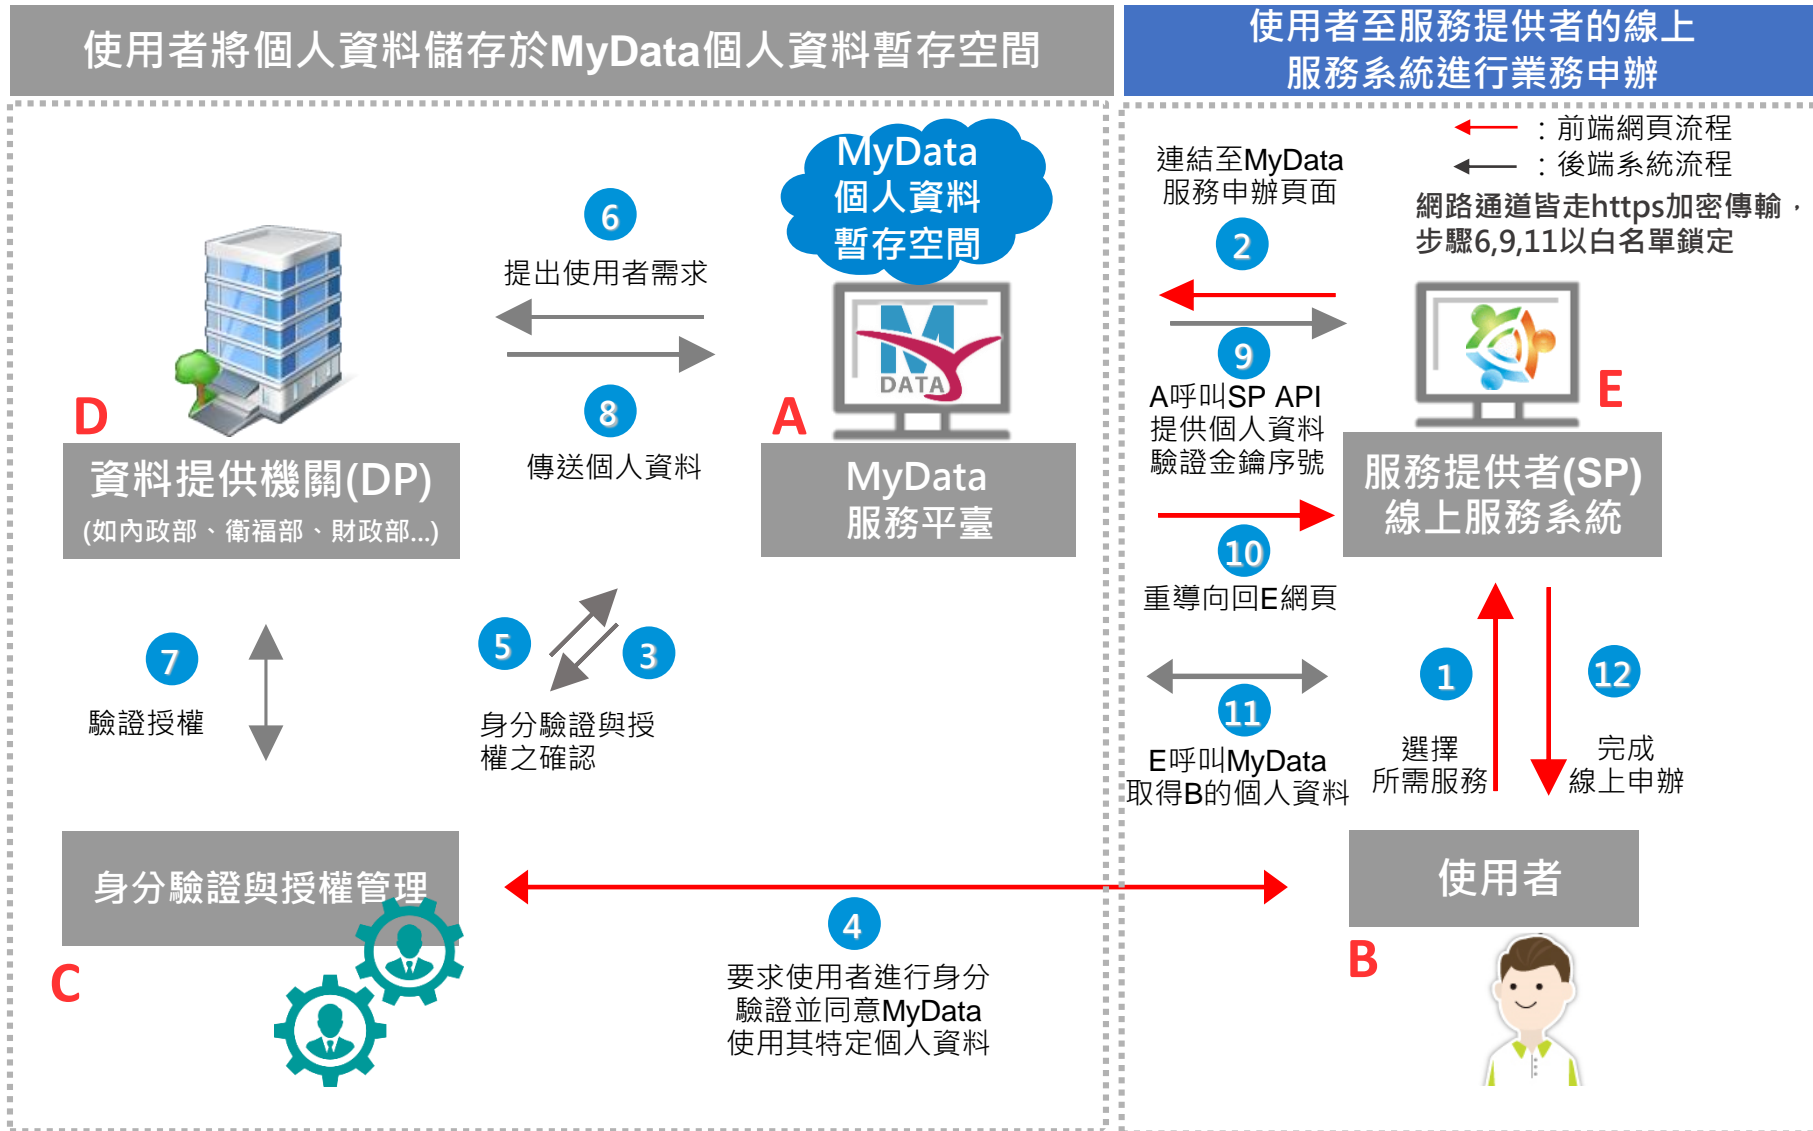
使用者將個人資料儲存於MyData個人資料暫存空間

使用者至服務提供者的線上服務系統進行業務申辦

：前端網頁流程
：後端系統流程
網路通道皆走https加密傳輸，步驟6,9,11以白名單鎖定

MyData
個人資料
暫存空間

6
提出使用者需求

8
傳送個人資料

D
資料提供機關(DP)
(如內政部、衛福部、財政部...)

DATA

A
MyData
服務平臺

連結至MyData服務申辦頁面
2

9
A呼叫SP API
提供個人資料
驗證金鑰序號

E
服務提供者(SP)
線上服務系統

10
重導向回E網頁

7
驗證授權

5
3
身分驗證與授權之確認

11
E呼叫MyData
取得B的個人資料

1
選擇
所需服務

12
完成
線上申辦

身分驗證與授權管理
C

4
要求使用者進行身分驗證並同意MyData使用其特定個人資料

使用者
B